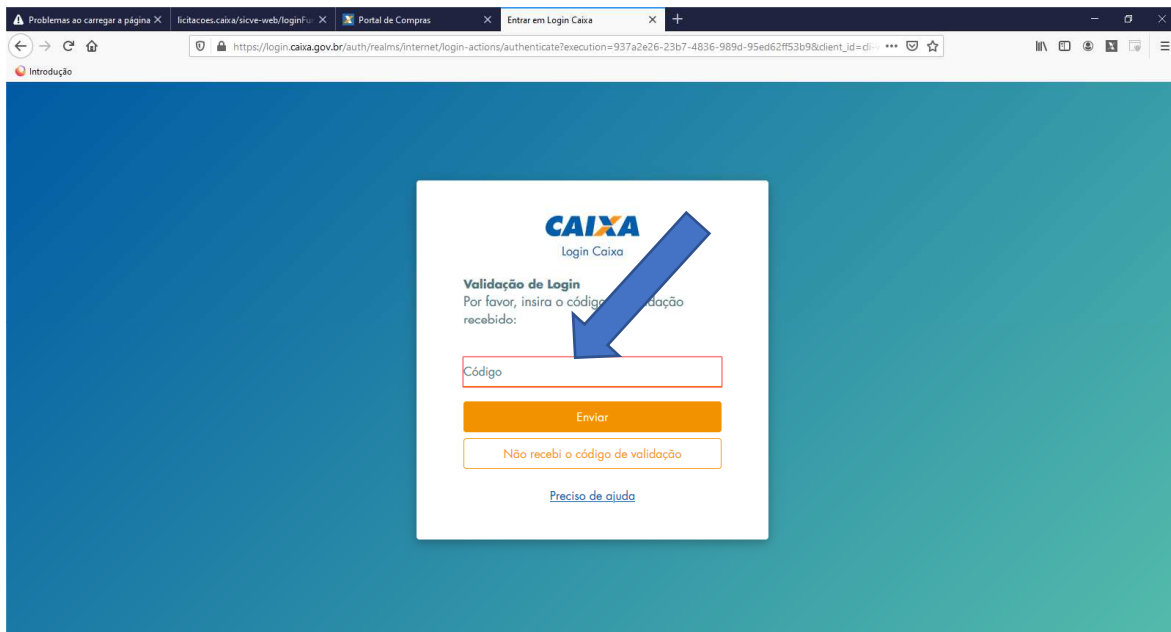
Problemas ao carregar a página ×
licitacoes.caixa/sicve-web/loginFu ×
Portal de Compras ×
Entrar em Login Caixa ×
+

https://login.caixa.gov.br/auth/realms/internet/login-actions/authenticate?execution=937a2e26-23b7-4836-989d-95ed62ff53b9&client_id=cli-

Introdução

CAIXA
Login Caixa

Validação de Login
Por favor, insira o códig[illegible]dação recebido:

Código

Enviar

Não recebi o código de validação

Preciso de ajuda